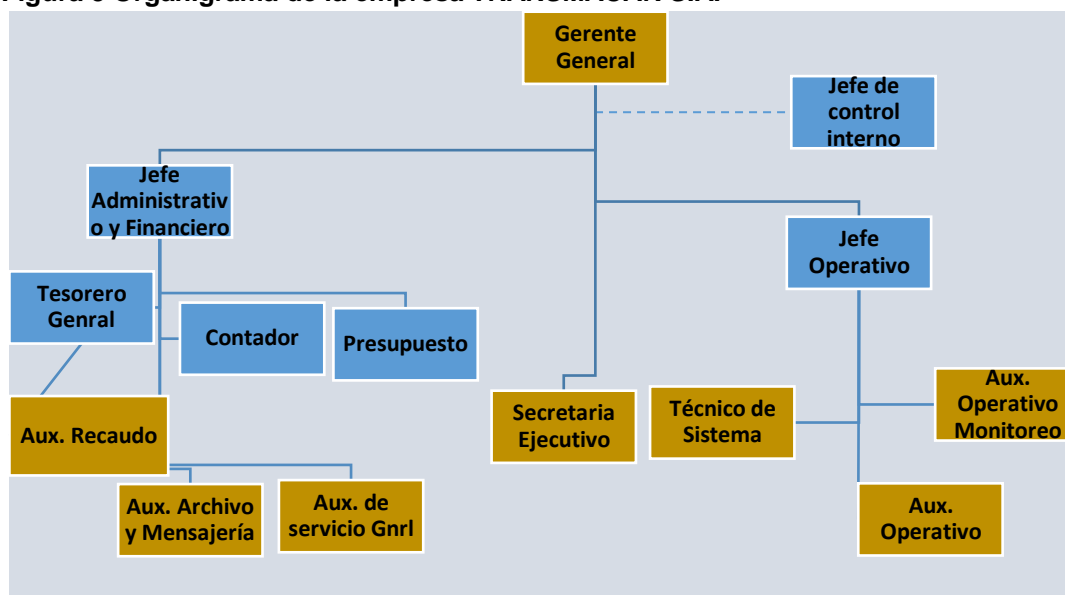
Figura 6 Organigrama de la empresa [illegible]

Gerente General

Jefe de control interno

Jefe Administrativo y Financiero

Jefe Operativo

Tesorero Genral

Contador

Presupuesto

Aux. Recaudo

Secretaria Ejecutivo

Técnico de Sistema

Aux. Operativo Monitoreo

Aux. Operativo

Aux. Archivo y Mensajería

Aux. de servicio Gnrl